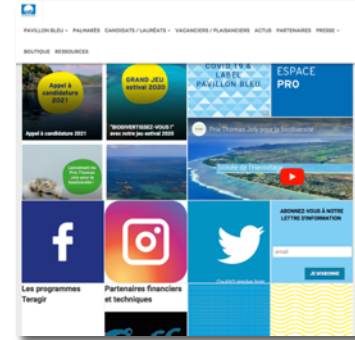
PAVILLON BLEU · PALMARÈS · CANDIDATS / LAURÉATS · VACANCIERS / PLAISANCIERS · ACTUS · PARTENAIRES · PRESSE
BOUTIQUE · RESSOURCES

Appel à candidature 2021

Appel à candidature 2021

GRAND JEU estival 2020

"BIODIVERTISSEZ-VOUS !" avec notre jeu estival 2020

COVID 19 & LABEL PAVILLON BLEU

ESPACE PRO

Lancement du Prix Thomas Joly pour la biodiversité

Prix Thomas Joly pour la Biodiversité

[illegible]

Les programmes Teragir

Partenaires financiers et techniques

ABONNEZ-VOUS À NOTRE LETTRE D'INFORMATION

email

JE M'ABONNE